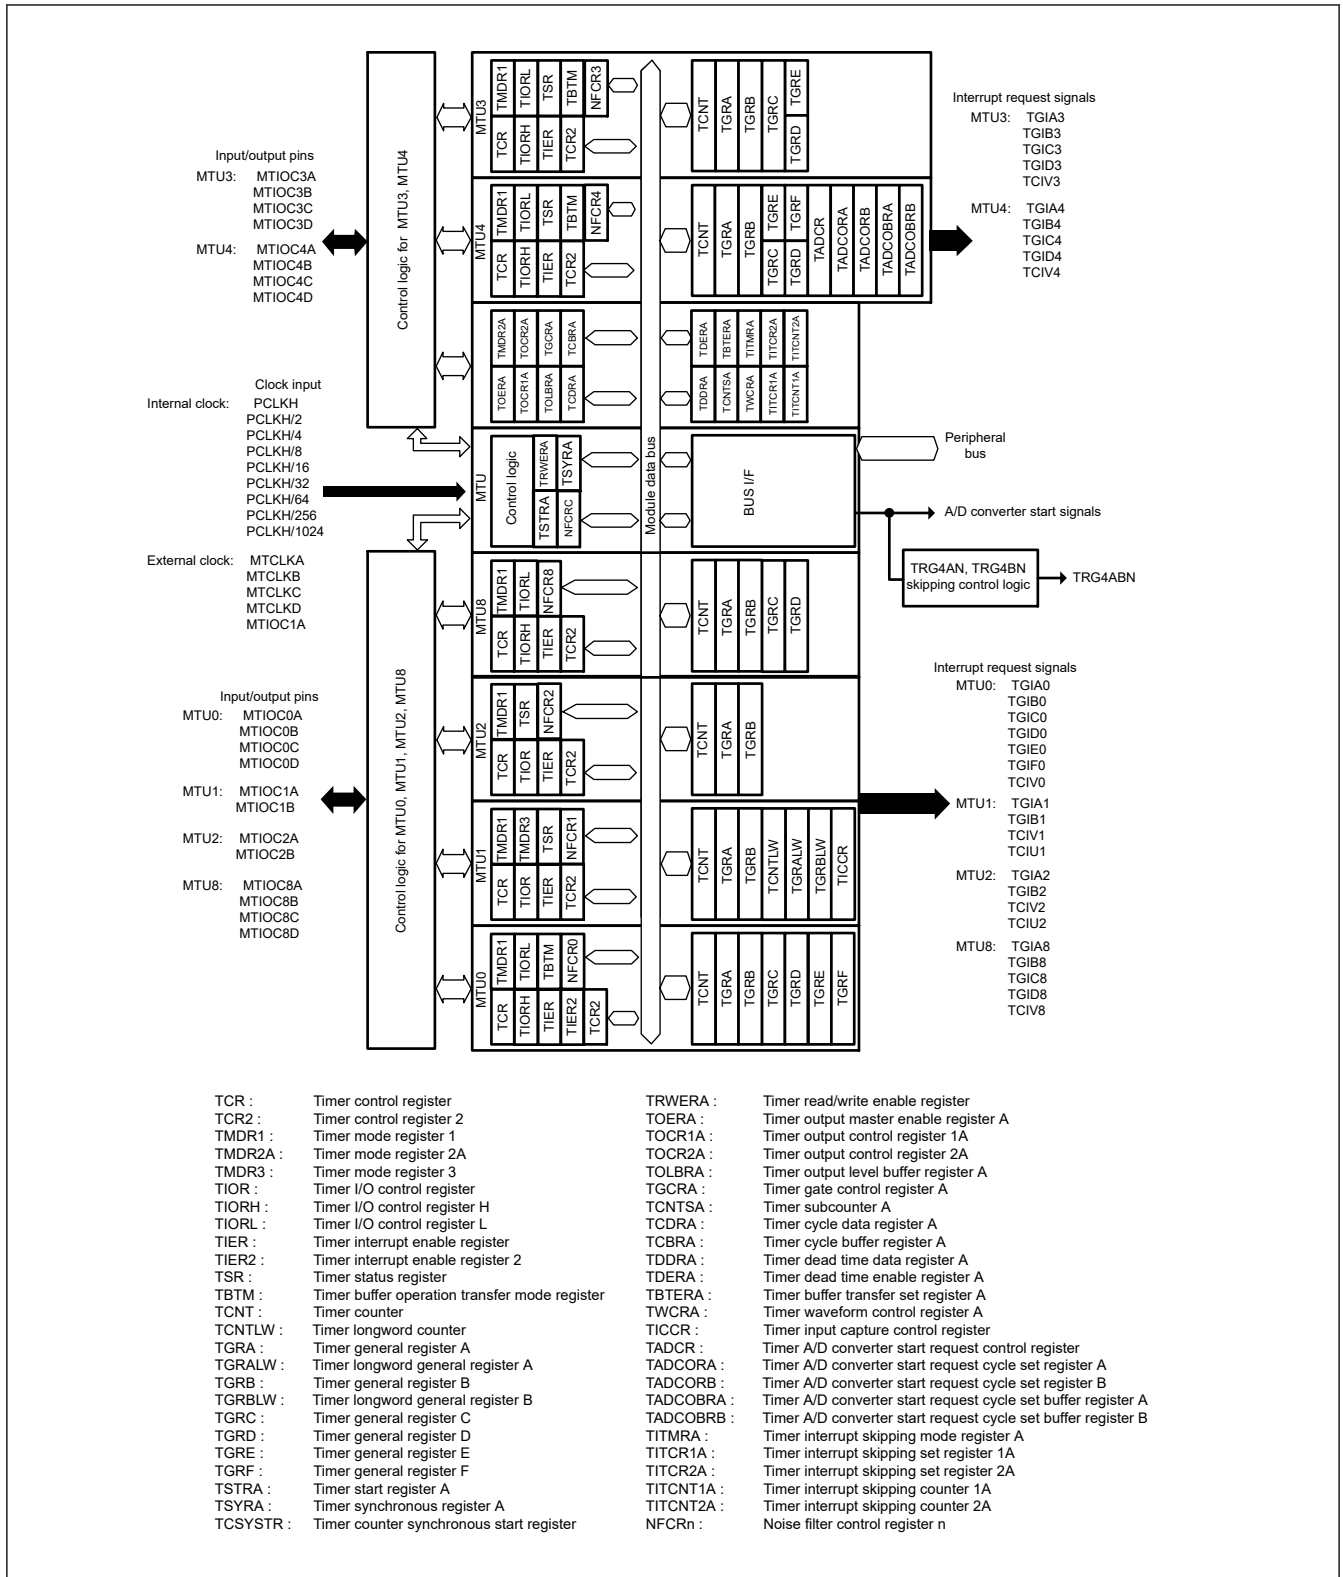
Input/output pins
MTU3: MTIOC3A
MTIOC3B
MTIOC3C
MTIOC3D
MTU4: MTIOC4A
MTIOC4B
MTIOC4C
MTIOC4D

Control logic for MTU3, MTU4

MTU3
TCR TMDR1 TIORH TIORL TIER TSR TCR2 TBTM NFCR3
TCNT TGRA TGRB TGRC TGRD TGRE

MTU4
TCR TMDR1 TIORH TIORL TIER TSR TCR2 TBTM NFCR4
TCNT TGRA TGRB TGRC TGRD TGRE TGRF TADCR TADCORA TADCORB TADCOBRA TADCOBRB

TMDR2A TOERA TOCR2A TOCR1A TGCRA TOLBRA TCBRA TCDRA
TDERA TDDRA TBTERA TCNTSA TITMRA TWCRA TITCR2A TITCR1A TITCNT2A TITCNT1A

Interrupt request signals
MTU3: TGIA3
TGIB3
TGIC3
TGID3
TCIV3
MTU4: TGIA4
TGIB4
TGIC4
TGID4
TCIV4

Clock input
Internal clock: PCLKH
PCLKH/2
PCLKH/4
PCLKH/8
PCLKH/16
PCLKH/32
PCLKH/64
PCLKH/256
PCLKH/1024
External clock: MTCLKA
MTCLKB
MTCLKC
MTCLKD
MTIOC1A

MTU
Control logic TRWERA TSYRA TSTRA NFCRC

Module data bus

BUS I/F

Peripheral bus

A/D converter start signals

TRG4AN, TRG4BN skipping control logic

TRG4ABN

MTU8
TCR TMDR1 TIORH TIORL TIER NFCR8 TCR2
TCNT TGRA TGRB TGRC TGRD

Input/output pins
MTU0: MTIOC0A
MTIOC0B
MTIOC0C
MTIOC0D
MTU1: MTIOC1A
MTIOC1B
MTU2: MTIOC2A
MTIOC2B
MTU8: MTIOC8A
MTIOC8B
MTIOC8C
MTIOC8D

Control logic for MTU0, MTU1, MTU2, MTU8

MTU2
TCR TMDR1 TIOR TSR TIER NFCR2 TCR2
TCNT TGRA TGRB

MTU1
TCR TMDR1 TIOR TMDR3 TIER TSR TCR2 NFCR1
TCNT TGRA TGRB TCNTLW TGRALW TGRBLW TICCR

MTU0
TCR TMDR1 TIORH TIORL TIER TBTM TIER2 NFCR0 TCR2
TCNT TGRA TGRB TGRC TGRD TGRE TGRF

Interrupt request signals
MTU0: TGIA0
TGIB0
TGIC0
TGID0
TGIE0
TGIF0
TCIV0
MTU1: TGIA1
TGIB1
TCIV1
TCIU1
MTU2: TGIA2
TGIB2
TCIV2
TCIU2
MTU8: TGIA8
TGIB8
TGIC8
TGID8
TCIV8

TCR : Timer control register
TCR2 : Timer control register 2
TMDR1 : Timer mode register 1
TMDR2A : Timer mode register 2A
TMDR3 : Timer mode register 3
TIOR : Timer I/O control register
TIORH : Timer I/O control register H
TIORL : Timer I/O control register L
TIER : Timer interrupt enable register
TIER2 : Timer interrupt enable register 2
TSR : Timer status register
TBTM : Timer buffer operation transfer mode register
TCNT : Timer counter
TCNTLW : Timer longword counter
TGRA : Timer general register A
TGRALW : Timer longword general register A
TGRB : Timer general register B
TGRBLW : Timer longword general register B
TGRC : Timer general register C
TGRD : Timer general register D
TGRE : Timer general register E
TGRF : Timer general register F
TSTRA : Timer start register A
TSYRA : Timer synchronous register A
TCSYSTR : Timer counter synchronous start register

TRWERA : Timer read/write enable register
TOERA : Timer output master enable register A
TOCR1A : Timer output control register 1A
TOCR2A : Timer output control register 2A
TOLBRA : Timer output level buffer register A
TGCRA : Timer gate control register A
TCNTSA : Timer subcounter A
TCDRA : Timer cycle data register A
TCBRA : Timer cycle buffer register A
TDDRA : Timer dead time data register A
TDERA : Timer dead time enable register A
TBTERA : Timer buffer transfer set register A
TWCRA : Timer waveform control register A
TICCR : Timer input capture control register
TADCR : Timer A/D converter start request control register
TADCORA : Timer A/D converter start request cycle set register A
TADCORB : Timer A/D converter start request cycle set register B
TADCOBRA : Timer A/D converter start request cycle set buffer register A
TADCOBRB : Timer A/D converter start request cycle set buffer register B
TITMRA : Timer interrupt skipping mode register A
TITCR1A : Timer interrupt skipping set register 1A
TITCR2A : Timer interrupt skipping set register 2A
TITCNT1A : Timer interrupt skipping counter 1A
TITCNT2A : Timer interrupt skipping counter 2A
NFCRn : Noise filter control register n